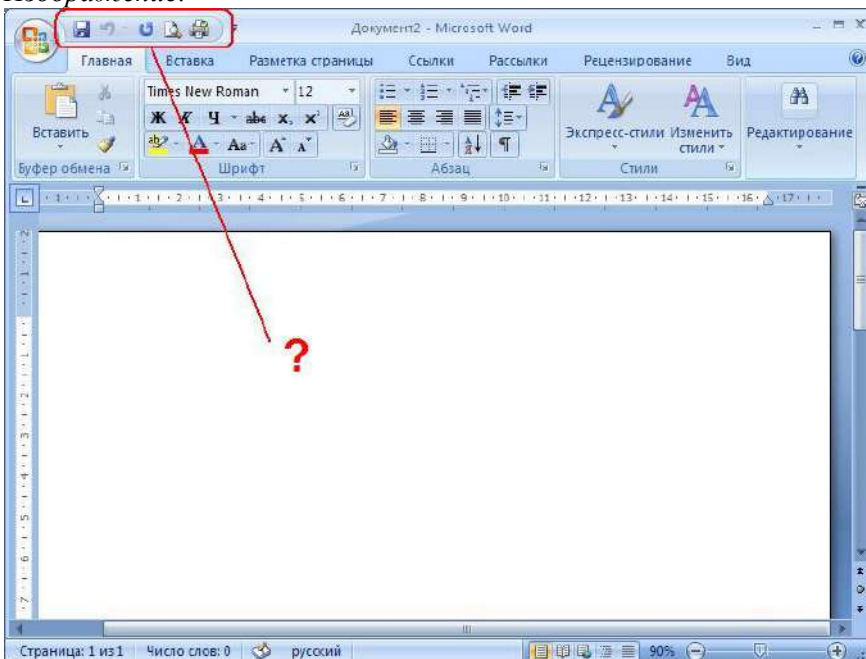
Изображение.

Документ2 - Microsoft Word

Главная Вставка Разметка страницы Ссылки Рассылки Рецензирование Вид

Вставить
Буфер обмена

Times New Roman 12
Ж К Ч abc $x_2$ $x^2$
Aa A A
Шрифт

Абзац

Экспресс-стили Изменить стили
Стили

Редактирование

?

Страница: 1 из 1 Число слов: 0 русский 90%